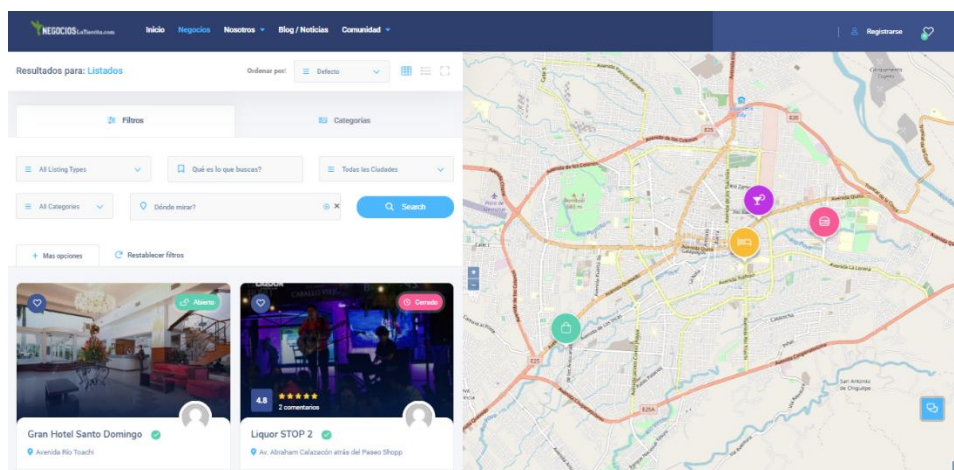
NEGOCIOS LaTsacha.com Inicio Negocios Nosotros Blog / Noticias Comunidad Registrarse

Resultados para: Listados

Ordenar por: Defecto

Filtros Categorías

All Listing Types Qué es lo que buscas? Todas las Ciudades

All Categories Dónde mirar? Search

+ Mas opciones Restablecer filtros

Abierto

Gran Hotel Santo Domingo

Avenida Río Toachi

Cerrado

4.8 2 comentarios

Liquor STOP 2

Av. Abraham Calazacón atrás del Paseo Shopp